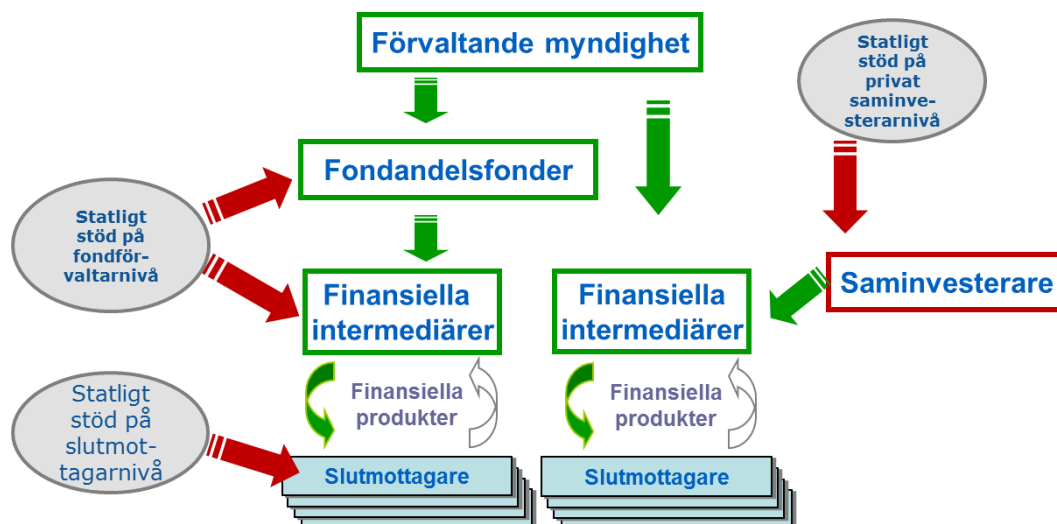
Förvaltande myndighet

Statligt stöd på privat saminvesterarnivå

Fondandelsfonder

Statligt stöd på fondförvaltarnivå

Finansiella intermediärer

Finansiella intermediärer

Saminvesterare

Statligt stöd på slutmottagarnivå

Finansiella produkter

Finansiella produkter

Slutmottagare

Slutmottagare